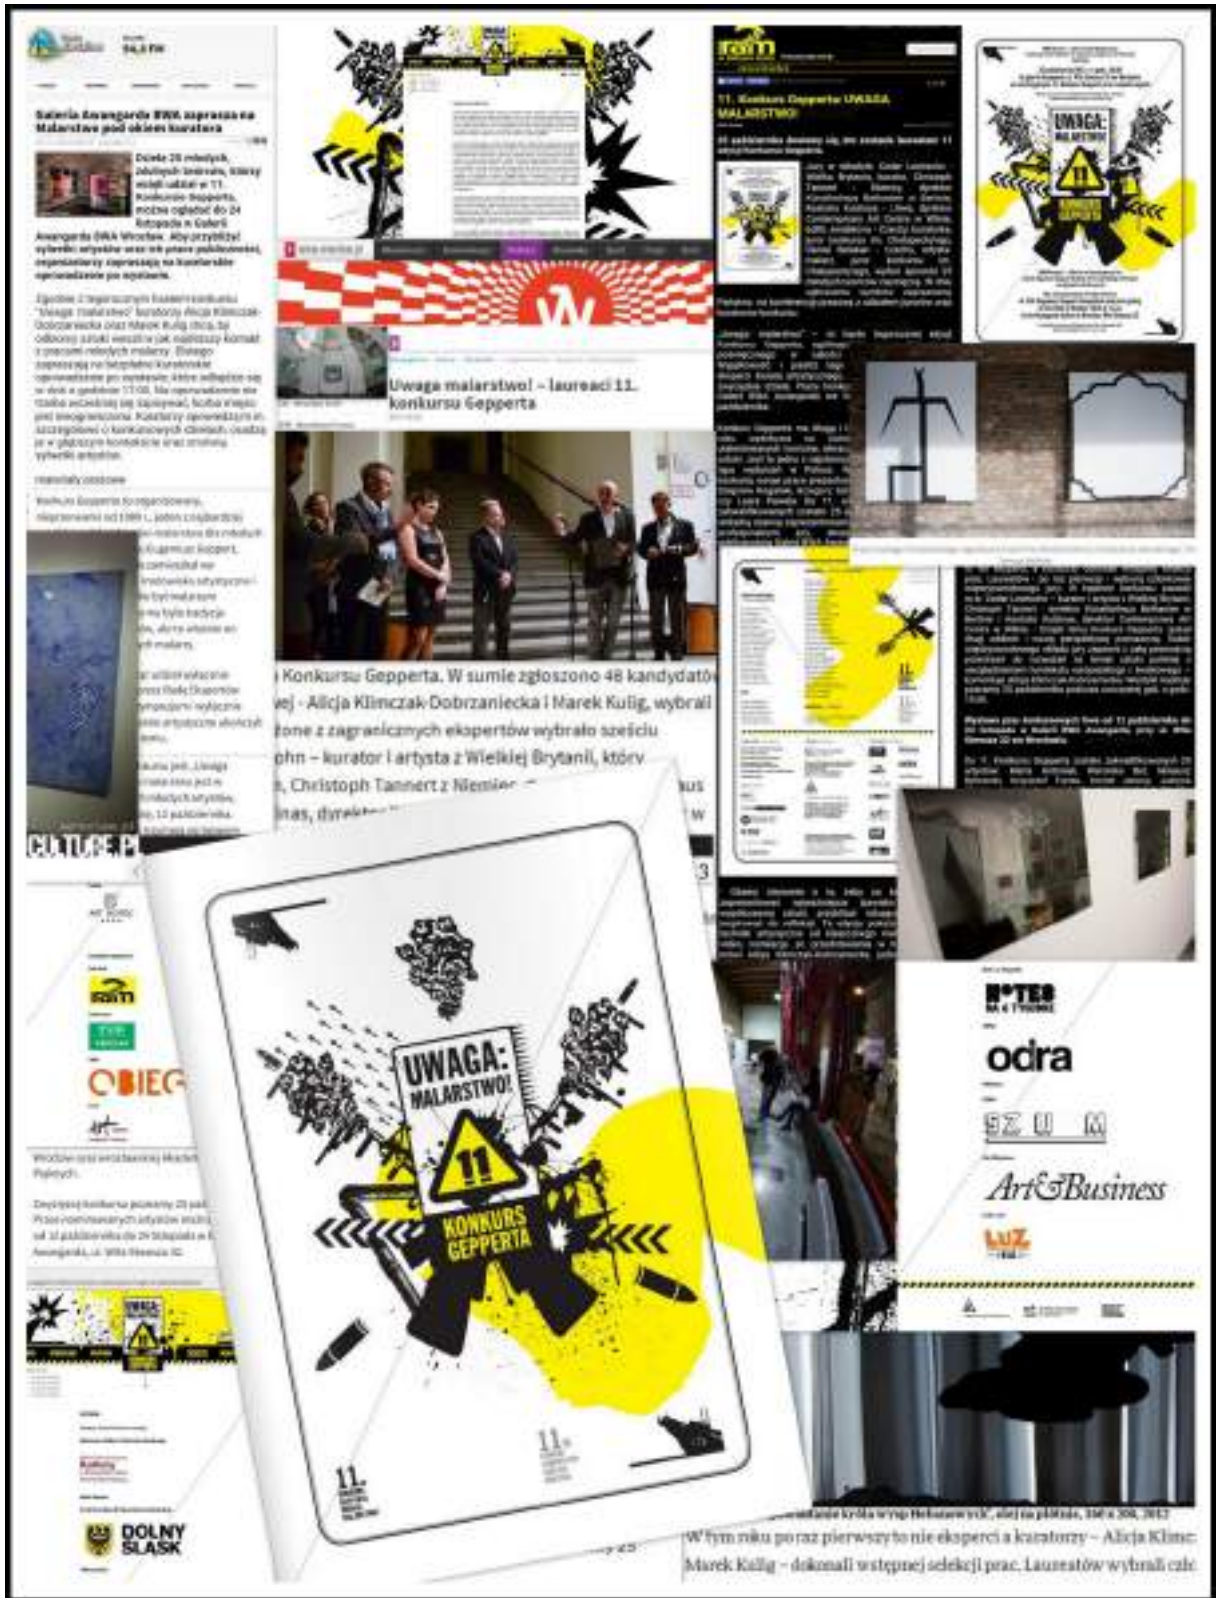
94,8 FM

Galeria Awangarda BWA zaprasza na Malarstwo pod okiem kuratora

Dzieła 25 młodych, zdolnych twórców, którzy wzięli udział w 11. Konkursie Gepperta, można oglądać do 24 listopada w Galerii Awangarda BWA Wrocław. Aby przybliżyć wybrane artystów oraz ich prace publiczności, organizatorzy zapraszają na kuratorskie oprowadzenie po wystawie.

11. Konkurs Gepperta: UWAGA MALARSTWO!

Uwaga malarstwo! – laureaci 11. konkursu Gepperta

Konkursu Gepperta. W sumie zgłoszono 48 kandydató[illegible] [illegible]wej - Alicja Klimczak-Dobrzaniecka i Marek Kulig, wybrali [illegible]żone z zagranicznych ekspertów wybrało sześciu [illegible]ohn – kurator i artysta z Wielkiej Brytanii, który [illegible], Christoph Tannert z Niemiec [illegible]

CULTURE.PL

OBIEG

UWAGA: MALARSTWO!

11

KONKURS GEPPERTA

11.

UWAGA: MALARSTWO!

NOTES NA 6 TYGODNI

odra

SZUM

Art&Business

LUZ

DOLNY ŚLĄSK

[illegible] króla w typ Hebanowych", olej na płótnie, 160 x 200, 2012

W tym roku po raz pierwszy to nie eksperci a kuratorzy – Alicja Klimc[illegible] Marek Kulig – dokonali wstępnej selekcji prac. Laureatów wybrali człc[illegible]